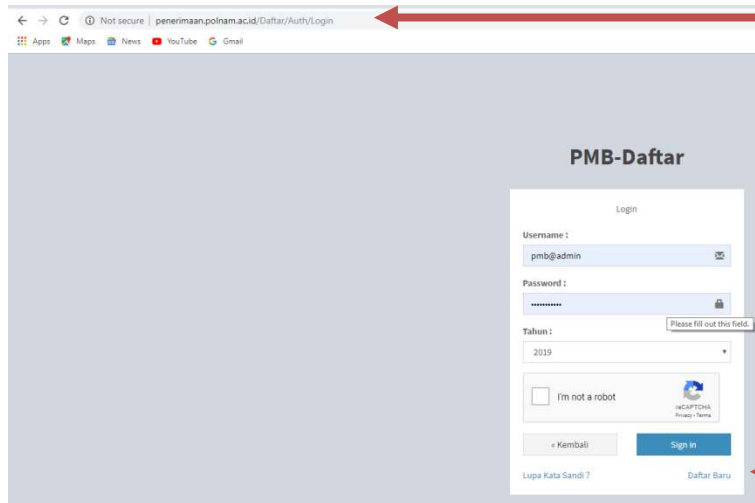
Not secure | penerimaan.polnam.ac.id/Daftar/Auth/Login

Apps Maps News YouTube Gmail

PMB-Daftar

Login

Username :

pmb@admin

Password :

•••••••••••

Please fill out this field.

Tahun :

2019

I'm not a robot

reCAPTCHA
Privacy - Terms

« Kembali

Sign in

Lupa Kata Sandi ?

Daftar Baru